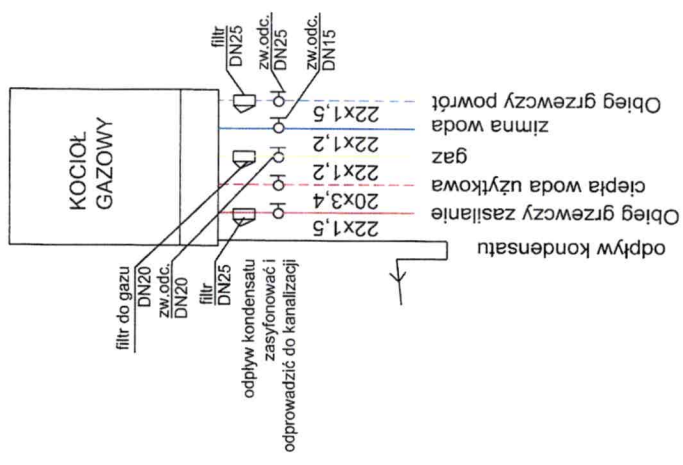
KOCIOŁ GAZOWY

filtr
DN25

zw.odc.
DN25

zw.odc.
DN15

Obieg grzewczy powrót
22x1,5

zimna woda

gaz
22x1,2

ciepła woda użytkowa
22x1,2

Obieg grzewczy zasilanie
20x3,4

22x1,5

odpływ kondensatu

filtr do gazu
DN20

zw.odc.
DN20

filtr
DN25

odpływ kondensatu zasyfonować i odprowadzić do kanalizacji